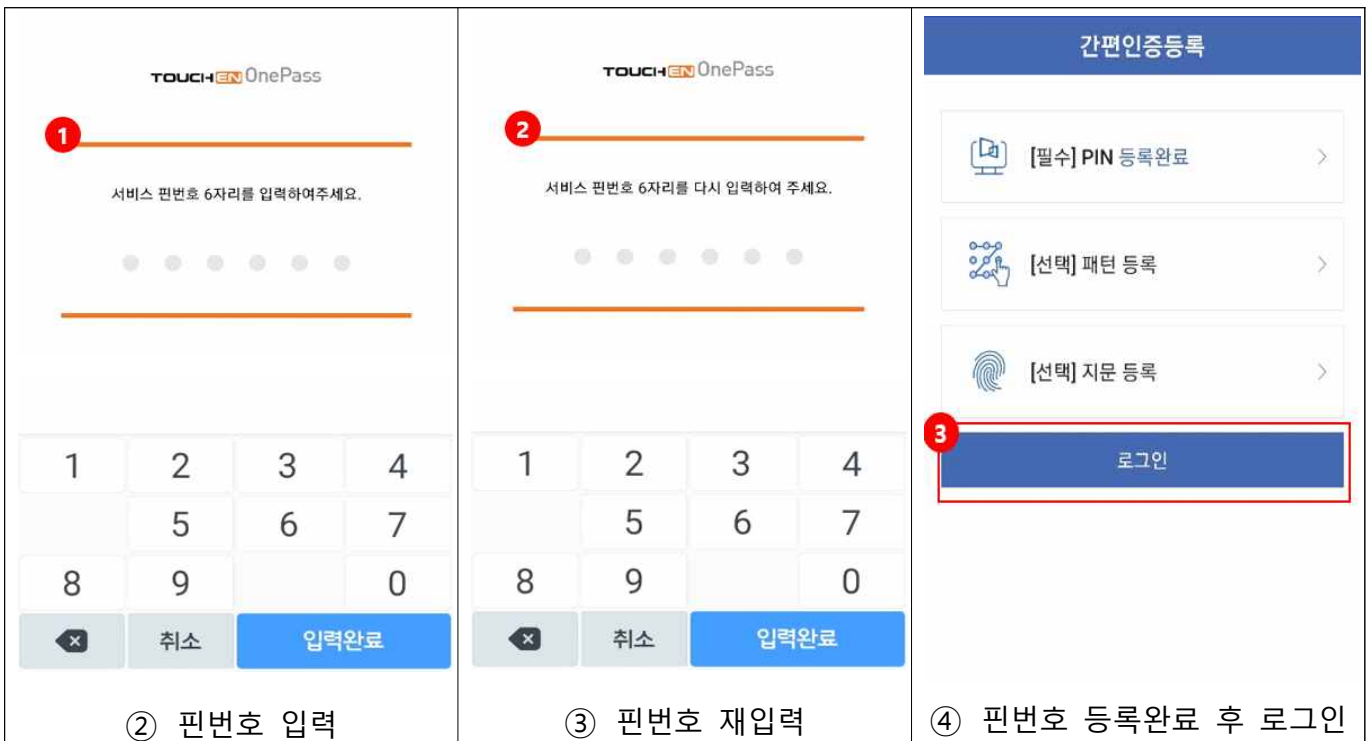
TOUCH EN OnePass

1

서비스 핀번호 6자리를 입력하여주세요.

| 1 | 2 | 3 | 4 |
|---|---|---|---|
| | 5 | 6 | 7 |
| 8 | 9 | | 0 |
| ⌫ | 취소 | 입력완료 | |

② 핀번호 입력

TOUCH EN OnePass

2

서비스 핀번호 6자리를 다시 입력하여 주세요.

| 1 | 2 | 3 | 4 |
|---|---|---|---|
| | 5 | 6 | 7 |
| 8 | 9 | | 0 |
| ⌫ | 취소 | 입력완료 | |

③ 핀번호 재입력

간편인증등록

[필수] PIN 등록완료

[선택] 패턴 등록

[선택] 지문 등록

3

로그인

④ 핀번호 등록완료 후 로그인